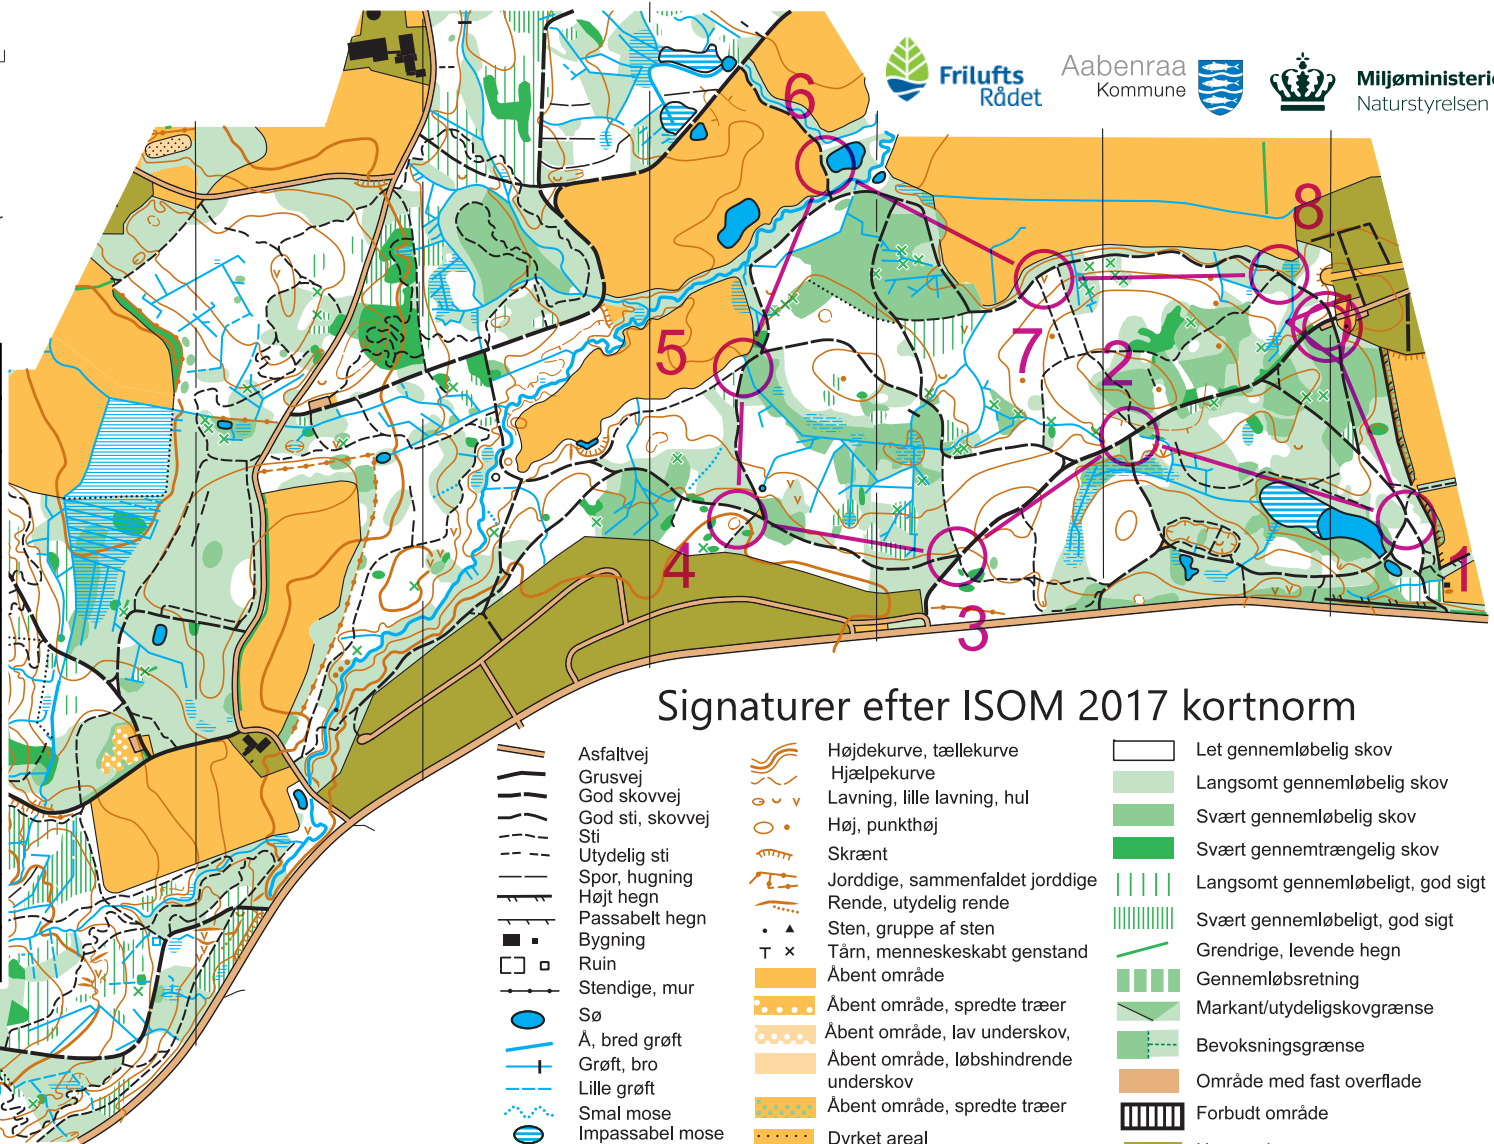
Frilufts Rådet

Aabenraa Kommune

Miljøministerie Naturstyrelsen

6

8

5

7

2

4

3

1

Signaturer efter ISOM 2017 kortnorm

Asfaltvej
Grusvej
God skovvej
God sti, skovvej
Sti
Utydelig sti
Spor, hugning
Højt hegn
Passabelt hegn
Bygning
Ruin
Stendige, mur
Sø
Å, bred grøft
Grøft, bro
Lille grøft
Smal mose
Impassabel mose

Højdekurve, tællekurve
Hjælpekurve
Lavning, lille lavning, hul
Høj, punkthøj
Skrænt
Jorddige, sammenfaldet jorddige
Rende, utydelig rende
Sten, gruppe af sten
Tårn, menneskeskabt genstand
Åbent område
Åbent område, spredte træer
Åbent område, lav underskov,
Åbent område, løbshindrende underskov
Åbent område, spredte træer
Dyrket areal

Let gennemløbelig skov
Langsomt gennemløbelig skov
Svært gennemløbelig skov
Svært gennemtrængelig skov
Langsomt gennemløbeligt, god sigt
Svært gennemløbeligt, god sigt
Grendrige, levende hegn
Gennemløbsretning
Markant/utydeligskovgrænse
Bevoksningsgrænse
Område med fast overflade
Forbudt område